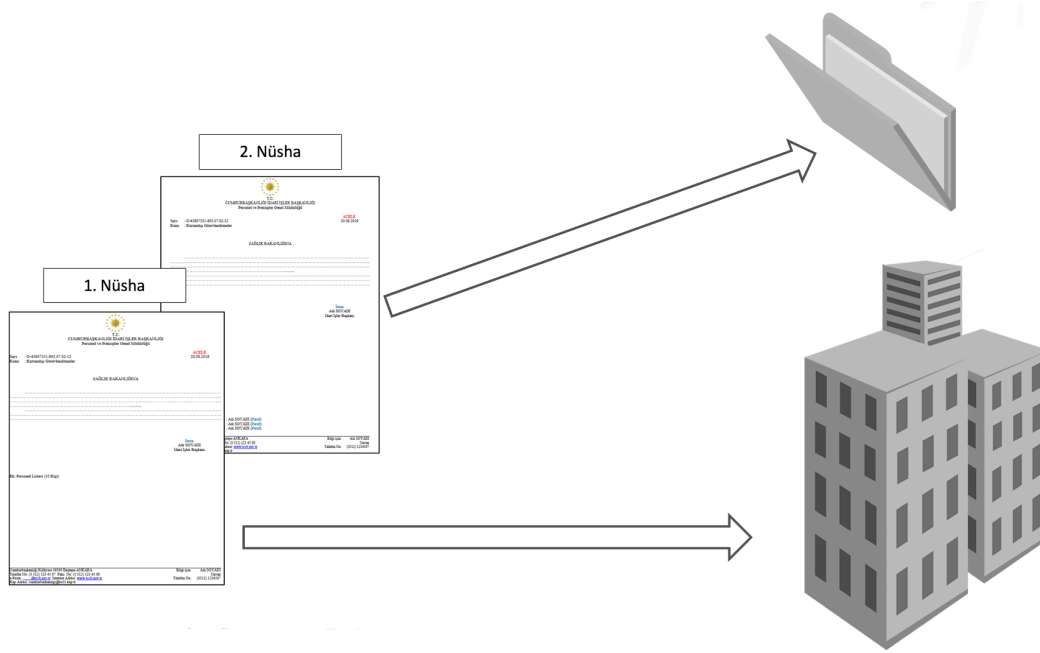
2. Nüsha

T.C.
CUMHURBAŞKANLIĞI İDARİ İŞLER BAŞKANLIĞI
Personel ve Prensipler Genel Müdürlüğü

Sayı : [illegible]
Konu : Kurumdışı Görevlendirmeler

ACELE
20.08.2019

SAĞLIK BAKANLIĞINA

İmza
Adı SOYADI
İdari İşler Başkanı

Adı SOYADI (Paraf)
Adı SOYADI (Paraf)
Adı SOYADI (Paraf)

1. Nüsha

T.C.
CUMHURBAŞKANLIĞI İDARİ İŞLER BAŞKANLIĞI
Personel ve Prensipler Genel Müdürlüğü

Sayı : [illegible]
Konu : Kurumdışı Görevlendirmeler

ACELE
20.08.2019

SAĞLIK BAKANLIĞINA

İmza
Adı SOYADI
İdari İşler Başkanı

Ek: Personel Listesi (10 Kişi)

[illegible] ANKARA
Telefon No: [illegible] Faks: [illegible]
e-Posta: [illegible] İnternet Adresi: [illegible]
Kep Adresi: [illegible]

Bilgi için: Adı SOYADI
Unvanı
Telefon No: (0312) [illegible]